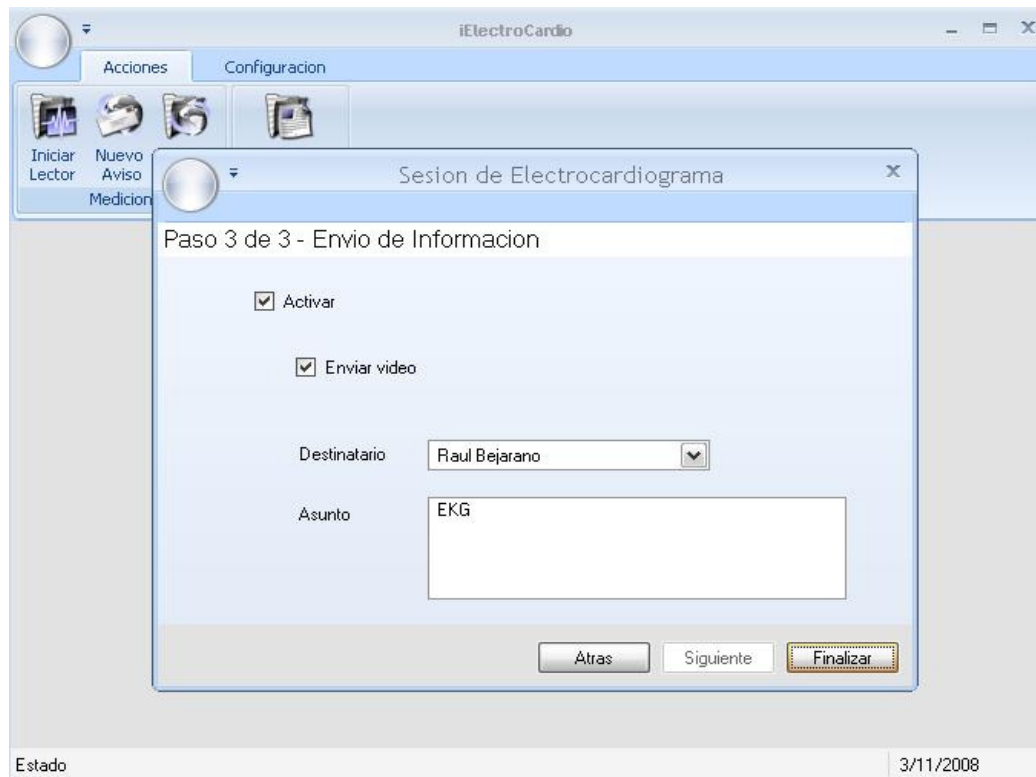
iElectroCardio

Acciones Configuracion

Iniciar Lector
Nuevo Aviso
Medicion

Sesion de Electrocardiograma

Paso 3 de 3 - Envio de Informacion

Activar

Enviar video

Destinatario Raul Bejarano

Asunto EKG

Atras Siguiente Finalizar

Estado 3/11/2008